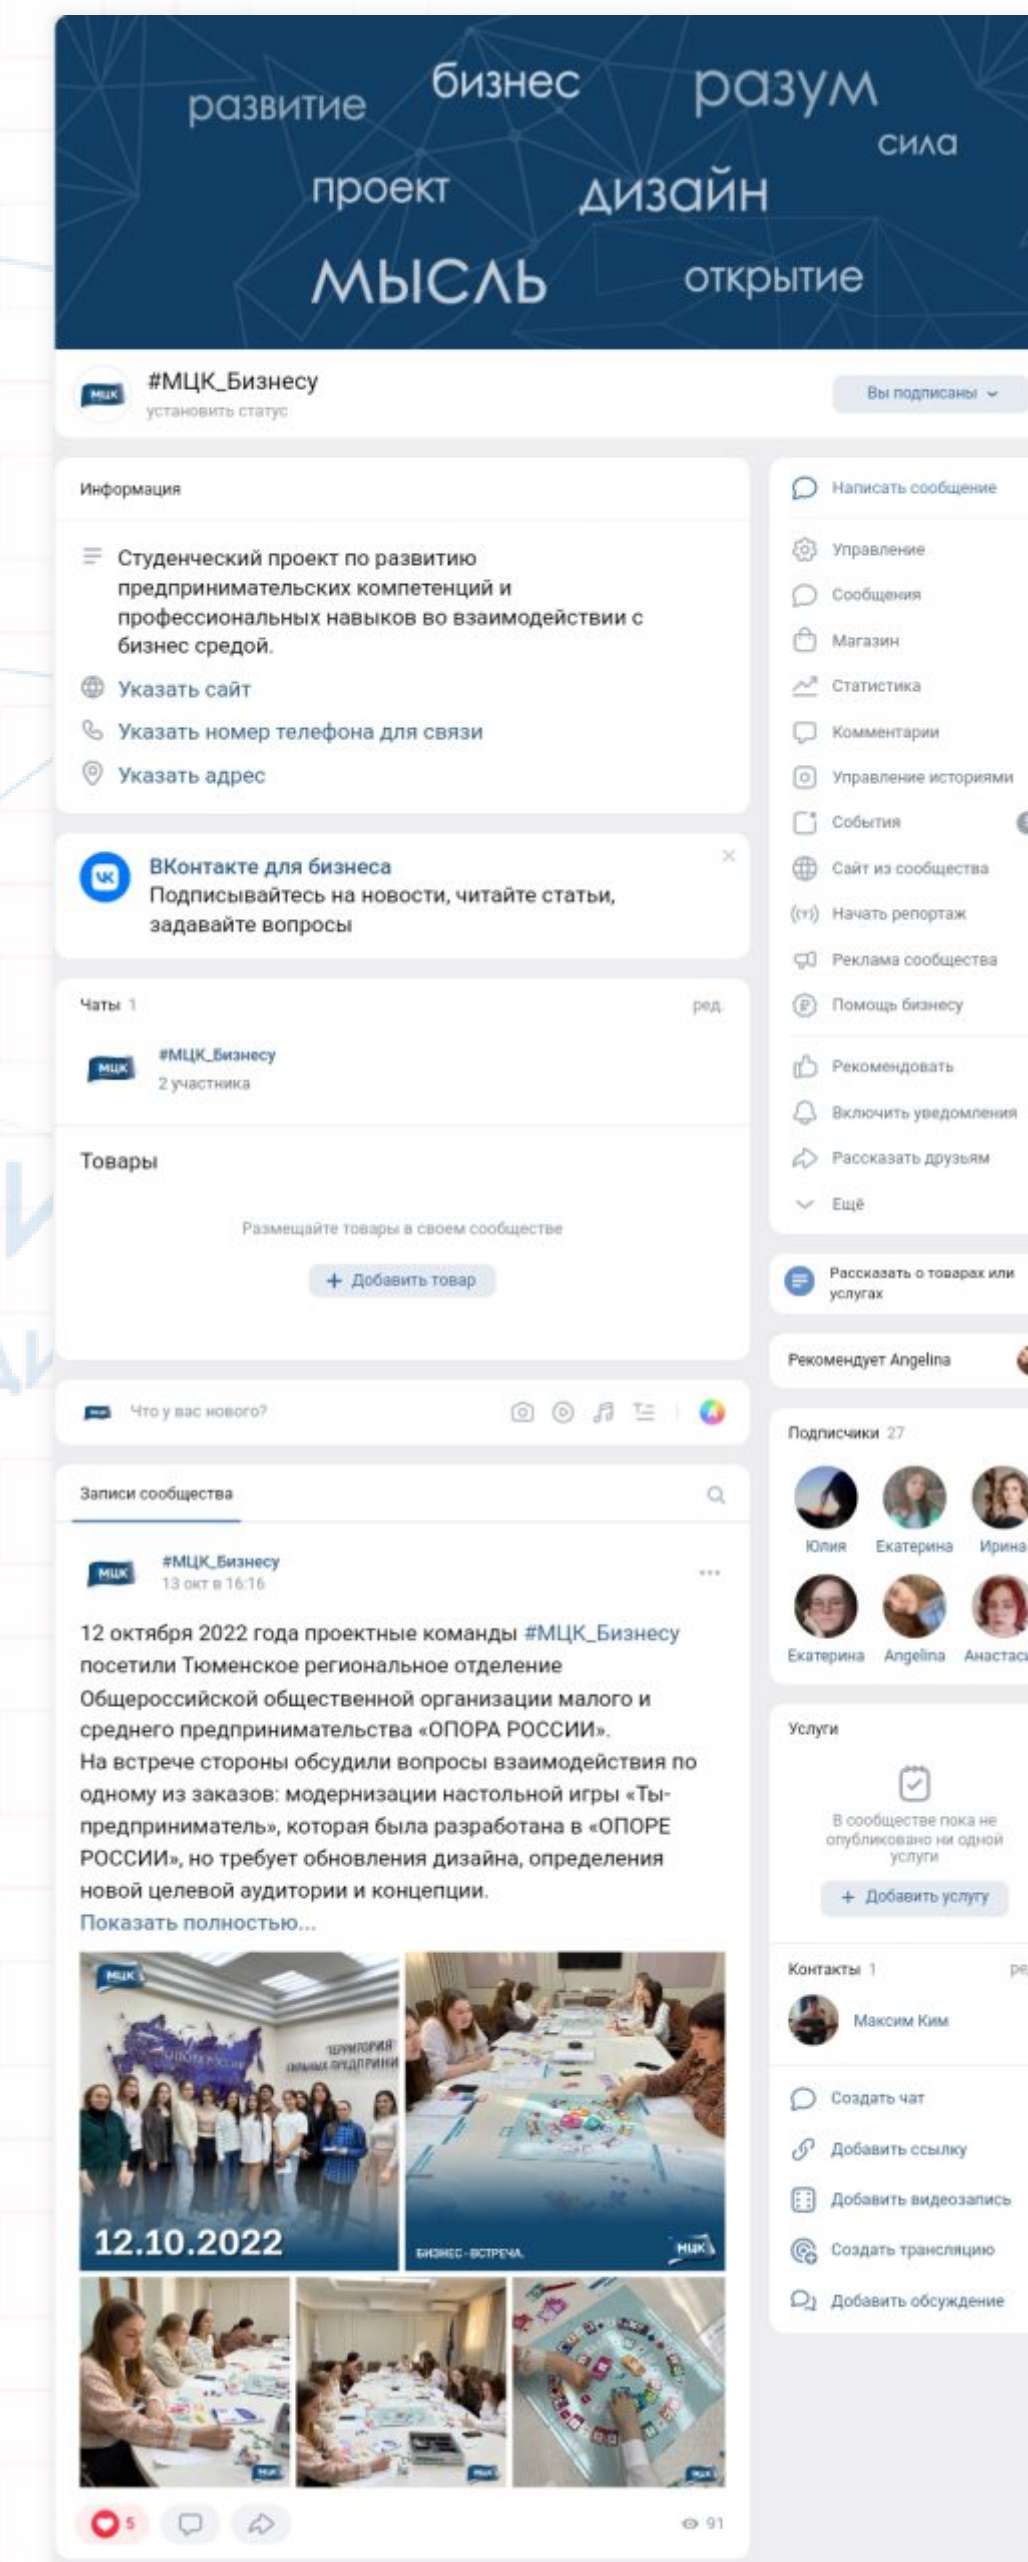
развитие бизнес разум сила проект дизайн мысль открытие

МЦК #МЦК_Бизнесу
установить статус

Вы подписаны

Информация

Студенческий проект по развитию предпринимательских компетенций и профессиональных навыков во взаимодействии с бизнес средой.

Указать сайт
Указать номер телефона для связи
Указать адрес

ВКонтакте для бизнеса
Подписывайтесь на новости, читайте статьи, задавайте вопросы

Чаты 1 ред.
#МЦК_Бизнесу
2 участника

Товары
Размещайте товары в своем сообществе
+ Добавить товар

Что у вас нового?

Записи сообщества

#МЦК_Бизнесу
13 окт в 16:16

12 октября 2022 года проектные команды #МЦК_Бизнесу посетили Тюменское региональное отделение Общероссийской общественной организации малого и среднего предпринимательства «ОПОРА РОССИИ».
На встрече стороны обсудили вопросы взаимодействия по одному из заказов: модернизации настольной игры «Ты-предприниматель», которая была разработана в «ОПОРЕ РОССИИ», но требует обновления дизайна, определения новой целевой аудитории и концепции.
Показать полностью...

МЦК
12.10.2022
БИЗНЕС-ВСТРЕЧА МЦК

5 91

Написать сообщение
Управление
Сообщения
Магазин
Статистика
Комментарии
Управление историями
События
Сайт из сообщества
Начать репортаж
Реклама сообщества
Помощь бизнесу
Рекомендовать
Включить уведомления
Рассказать друзьям
Ещё

Рассказать о товарах или услугах

Рекомендует Angelina

Подписчики 27
Юлия Екатерина Ирина
Екатерина Angelina Анастас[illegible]

Услуги
В сообществе пока не опубликовано ни одной услуги
+ Добавить услугу

Контакты 1 ре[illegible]
Максим Ким

Создать чат
Добавить ссылку
Добавить видеозапись
Создать трансляцию
Добавить обсуждение